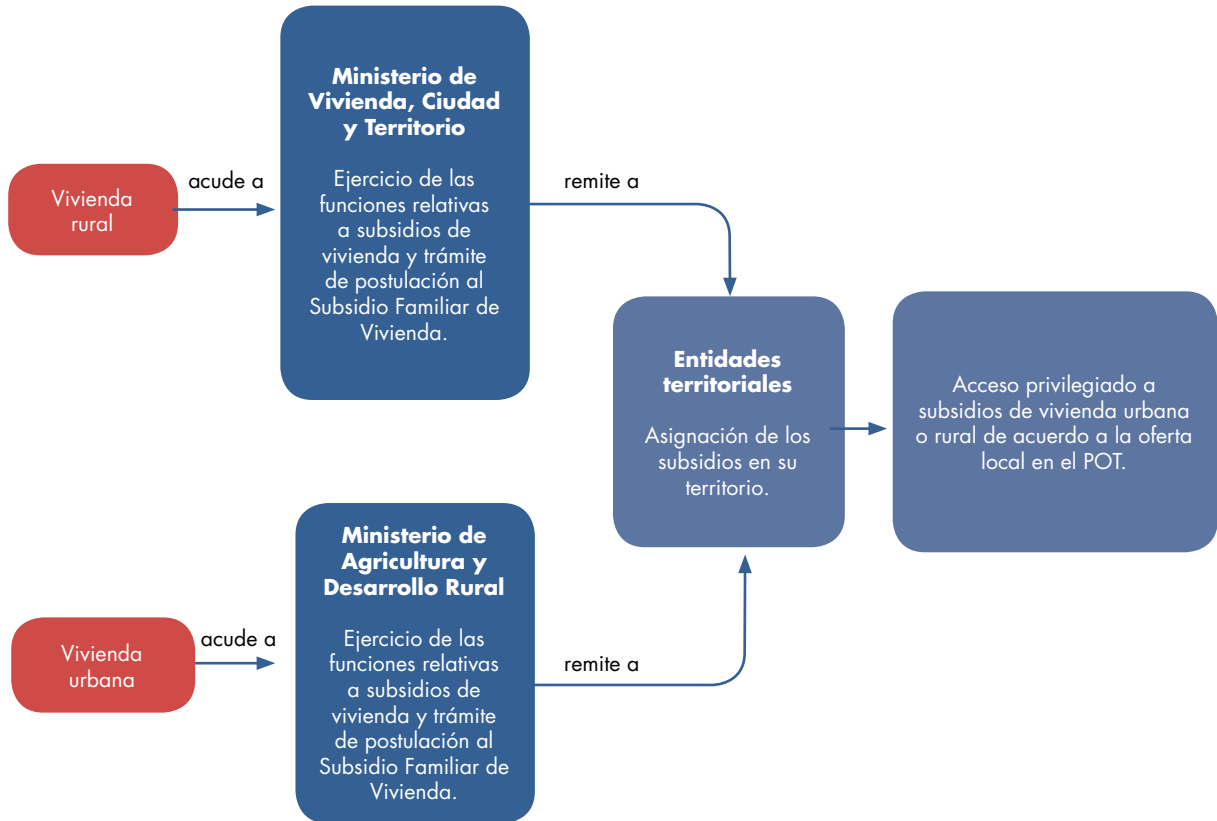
Vivienda rural

acude a

Ministerio de Vivienda, Ciudad y Territorio

Ejercicio de las funciones relativas a subsidios de vivienda y trámite de postulación al Subsidio Familiar de Vivienda.

remite a

Entidades territoriales

Asignación de los subsidios en su territorio.

Acceso privilegiado a subsidios de vivienda urbana o rural de acuerdo a la oferta local en el POT.

Vivienda urbana

acude a

Ministerio de Agricultura y Desarrollo Rural

Ejercicio de las funciones relativas a subsidios de vivienda y trámite de postulación al Subsidio Familiar de Vivienda.

remite a